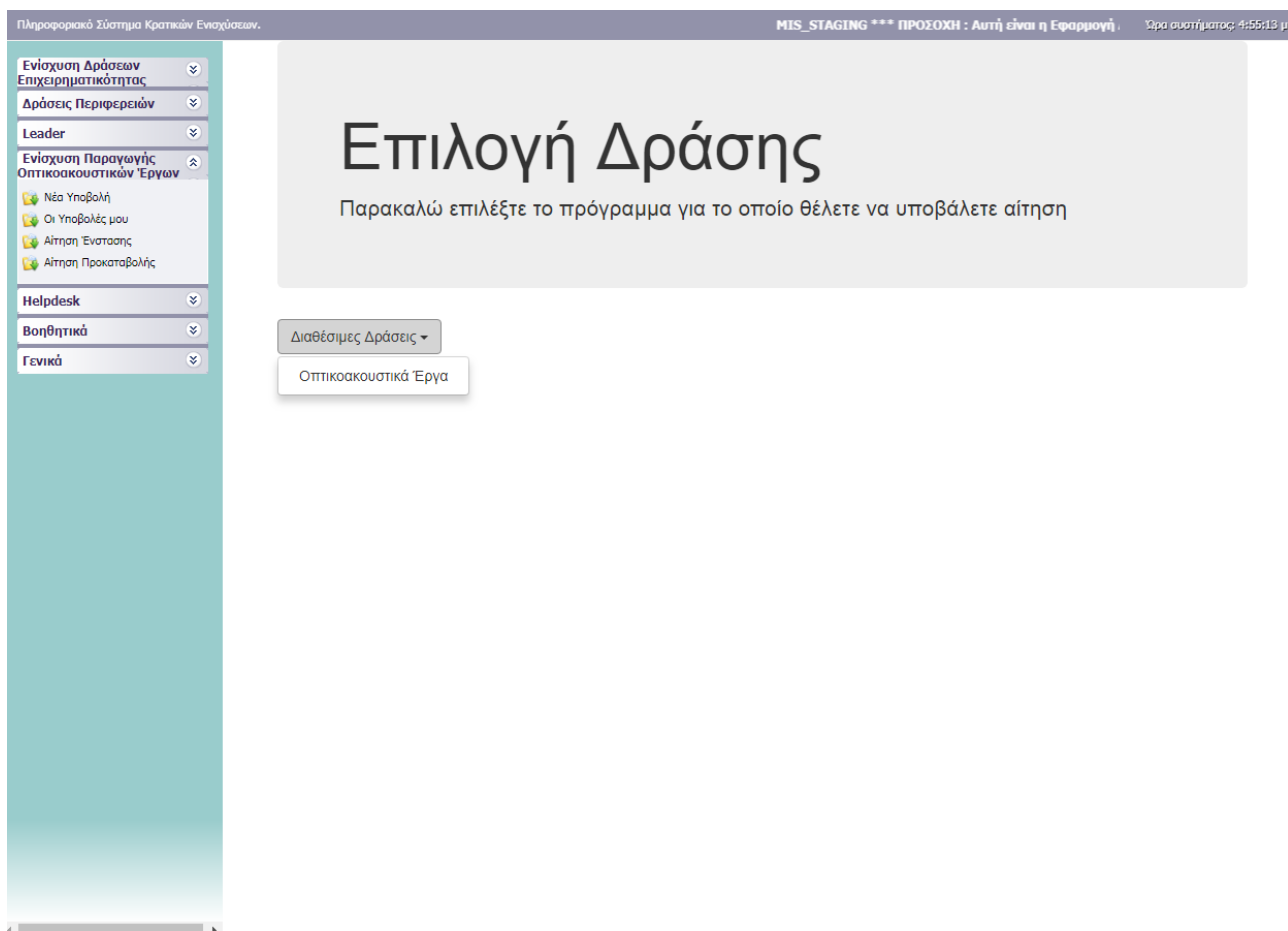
Πληροφοριακό Σύστημα Κρατικών Ενισχύσεων.

MIS_STAGING *** ΠΡΟΣΟΧΗ : Αυτή είναι η Εφαρμογή .

Ώρα συστήματος: 4:55:13 μ

Ενίσχυση Δράσεων Επιχειρηματικότητας

Δράσεις Περιφερειών

Leader

Ενίσχυση Παραγωγής Οπτικοακουστικών Έργων

Νέα Υποβολή

Οι Υποβολές μου

Αίτηση Ένστασης

Αίτηση Προκαταβολής

Helpdesk

Βοηθητικά

Γενικά

Επιλογή Δράσης

Παρακαλώ επιλέξτε το πρόγραμμα για το οποίο θέλετε να υποβάλετε αίτηση

Διαθέσιμες Δράσεις

Οπτικοακουστικά Έργα